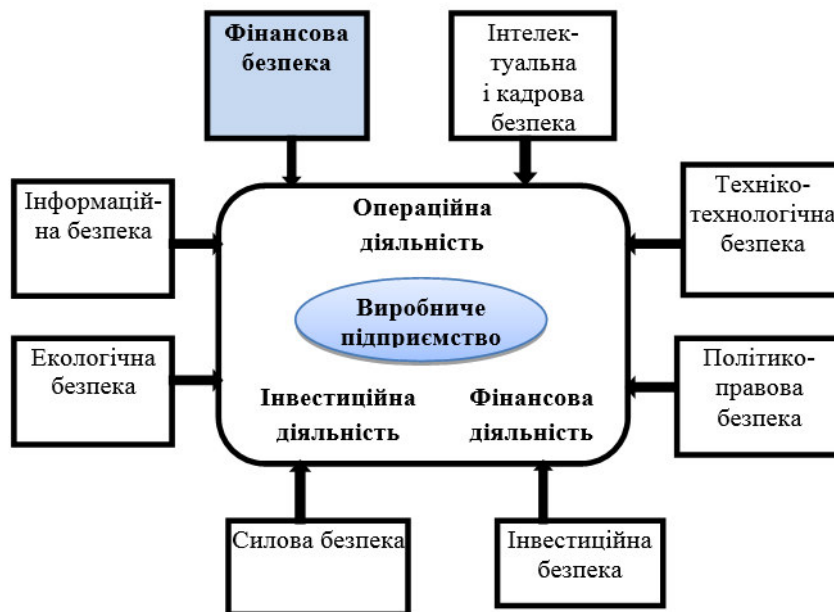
Фінансова безпека

Інтелектуальна і кадрова безпека

Інформаційна безпека

Операційна діяльність

Техніко-технологічна безпека

Виробниче підприємство

Екологічна безпека

Інвестиційна діяльність

Фінансова діяльність

Політико-правова безпека

Силова безпека

Інвестиційна безпека